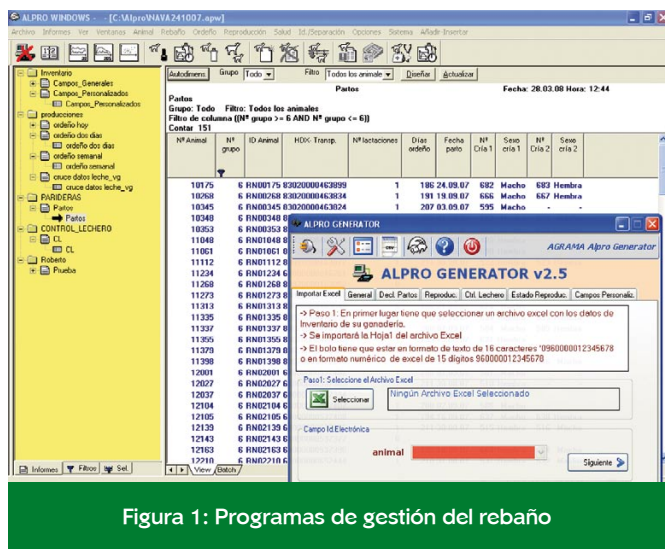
ALPRO WINDOWS - - [C:\Alpro\NAVA241007.apw]
Archivo Informes Ver Ventanas Animal Rebaño Ordeño Reproducción Salud Id./Separación Opciones Sistema Añadir Insertar

Inventario
Campos_Generales
Campos_Personalizados
Campos_Personalizados
producciones
ordeño hoy
ordeño dos dias
ordeño dos dias
ordeño semanal
ordeño semanal
cruce datos leche_vg
cruce datos leche_vg
PARIDERAS
Partos
Partos
CONTROL_LECHERO
CL
CL
Roberto
Prueba

Informes Filtros Sel.

Autodimens Grupo Todo Filtro Todos los animales Diseñar Actualizar

Partos

Fecha: 28.03.08 Hora: 12:44

Partos
Grupo: Todo Filtro: Todos los animales
Filtro de columna ((Nº grupo >= 6 AND Nº grupo <= 6))
Contar 151

| Nº Animal | Nº grupo | ID Animal | HDX- Transp. | Nº lactaciones | Días ordeño | Fecha parto | Nº Cría 1 | Sexo cría 1 | Nº Cría 2 | Sexo cría 2 |
|---|---|---|---|---|---|---|---|---|---|---|
| 10175 | 6 | RN00175 | 83020000463899 | 1 | 186 | 24.09.07 | 682 | Macho | 683 | Hembra |
| 10268 | 6 | RN00268 | 83020000463834 | 1 | 191 | 19.09.07 | 666 | Macho | 667 | Hembra |
| 10345 | 6 | RN00345 | 83020000463824 | 1 | 207 | 03.09.07 | 595 | Macho | - | - |
| 10348 | 6 | RN00348 8 | | | | | | | | |
| 10353 | 6 | RN00353 8 | | | | | | | | |
| 11048 | 6 | RN01048 8 | | | | | | | | |
| 11061 | 6 | RN01061 8 | | | | | | | | |
| 11112 | 6 | RN01112 8 | | | | | | | | |
| 11234 | 6 | RN01234 6 | | | | | | | | |
| 11268 | 6 | RN01268 8 | | | | | | | | |
| 11273 | 6 | RN01273 8 | | | | | | | | |
| 11313 | 6 | RN01313 8 | | | | | | | | |
| 11335 | 6 | RN01335 8 | | | | | | | | |
| 11337 | 6 | RN01337 8 | | | | | | | | |
| 11355 | 6 | RN01355 8 | | | | | | | | |
| 11379 | 6 | RN01379 8 | | | | | | | | |
| 11398 | 6 | RN01398 8 | | | | | | | | |
| 12001 | 6 | RN02001 6 | | | | | | | | |
| 12027 | 6 | RN02027 6 | | | | | | | | |
| 12037 | 6 | RN02037 6 | | | | | | | | |
| 12104 | 6 | RN02104 6 | | | | | | | | |
| 12105 | 6 | RN02105 6 | | | | | | | | |
| 12139 | 6 | RN02139 6 | | | | | | | | |
| 12143 | 6 | RN02143 6 | | | | | | | | |
| 12163 | 6 | RN02163 6 | | | | | | | | |
| 12210 | 6 | RN02210 6 | | | | | | | | |

View Batch

ALPRO GENERATOR
AGRAMA Alpro Generator
ALPRO GENERATOR v2.5
Importar Excel General Decl. Partos Reproduc. Ctrl. Lechero Estado Reproduc. Campos Personaliz.
-> Paso 1: En primer lugar tiene que seleccionar un archivo excel con los datos de Inventario de su ganadería.
-> Se importará la Hoja1 del archivo Excel
-> El bolo tiene que estar en formato de texto de 16 caracteres '0960000012345678 o en formato numérico de excel de 15 dígitos 960000012345678
Paso1: Seleccione el Archivo Excel
Seleccionar
Ningún Archivo Excel Seleccionado
Campo Id.Electrónica
animal
Siguiente

Figura 1: Programas de gestión del rebaño